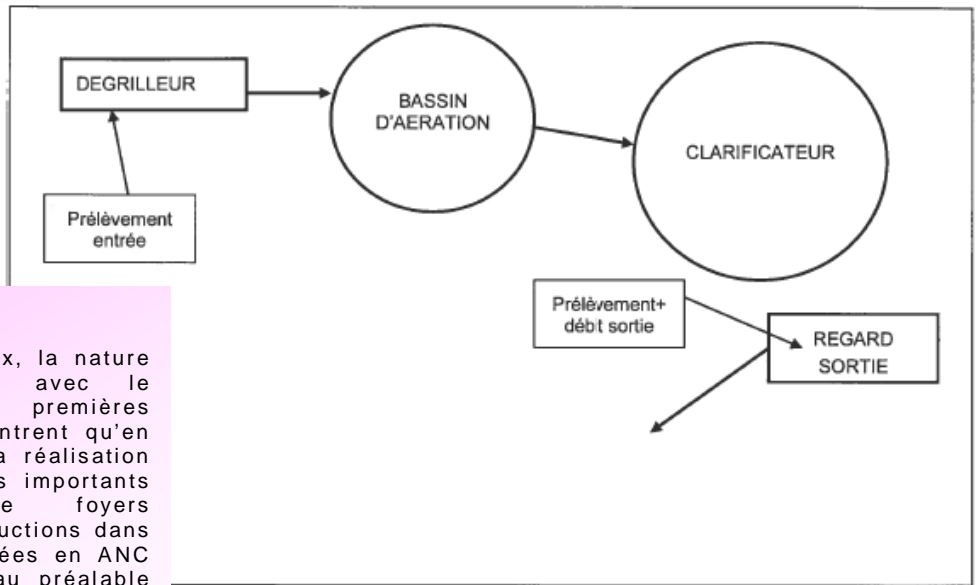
DEGRILLEUR

BASSIN D'AERATION

CLARIFICATEUR

Prélèvement entrée

Prélèvement+ débt sortie

REGARD SORTIE

x, la nature avec le premières ntrent qu'en a réalisation s importants e foyers uctions dans ées en ANC au préalable